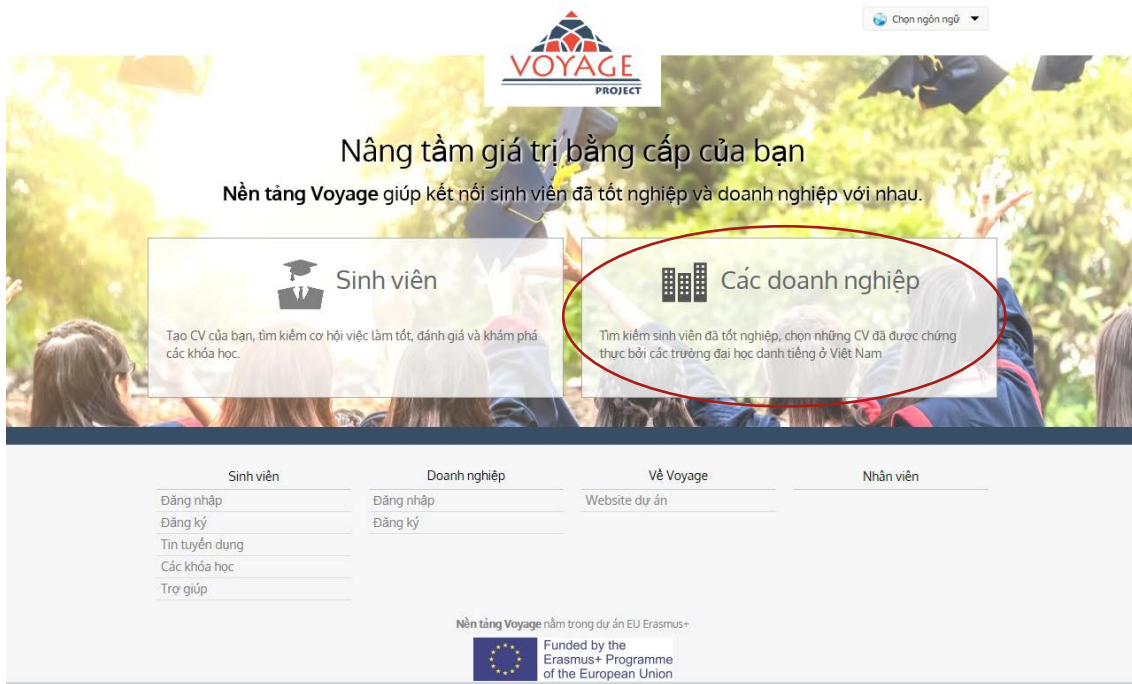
Chọn ngôn ngữ

VOYAGE
PROJECT

Nâng tầm giá trị bằng cấp của bạn

**Nền tảng Voyage** giúp kết nối sinh viên đã tốt nghiệp và doanh nghiệp với nhau.

Sinh viên

Tạo CV của bạn, tìm kiếm cơ hội việc làm tốt, đánh giá và khám phá các khóa học.

Các doanh nghiệp

Tìm kiếm sinh viên đã tốt nghiệp, chọn những CV đã được chứng thực bởi các trường đại học danh tiếng ở Việt Nam

Sinh viên
Đăng nhập
Đăng ký
Tin tuyển dụng
Các khóa học
Trợ giúp

Doanh nghiệp
Đăng nhập
Đăng ký

Về Voyage
Website dự án

Nhân viên

**Nền tảng Voyage** nằm trong dự án EU Erasmus+

Funded by the Erasmus+ Programme of the European Union